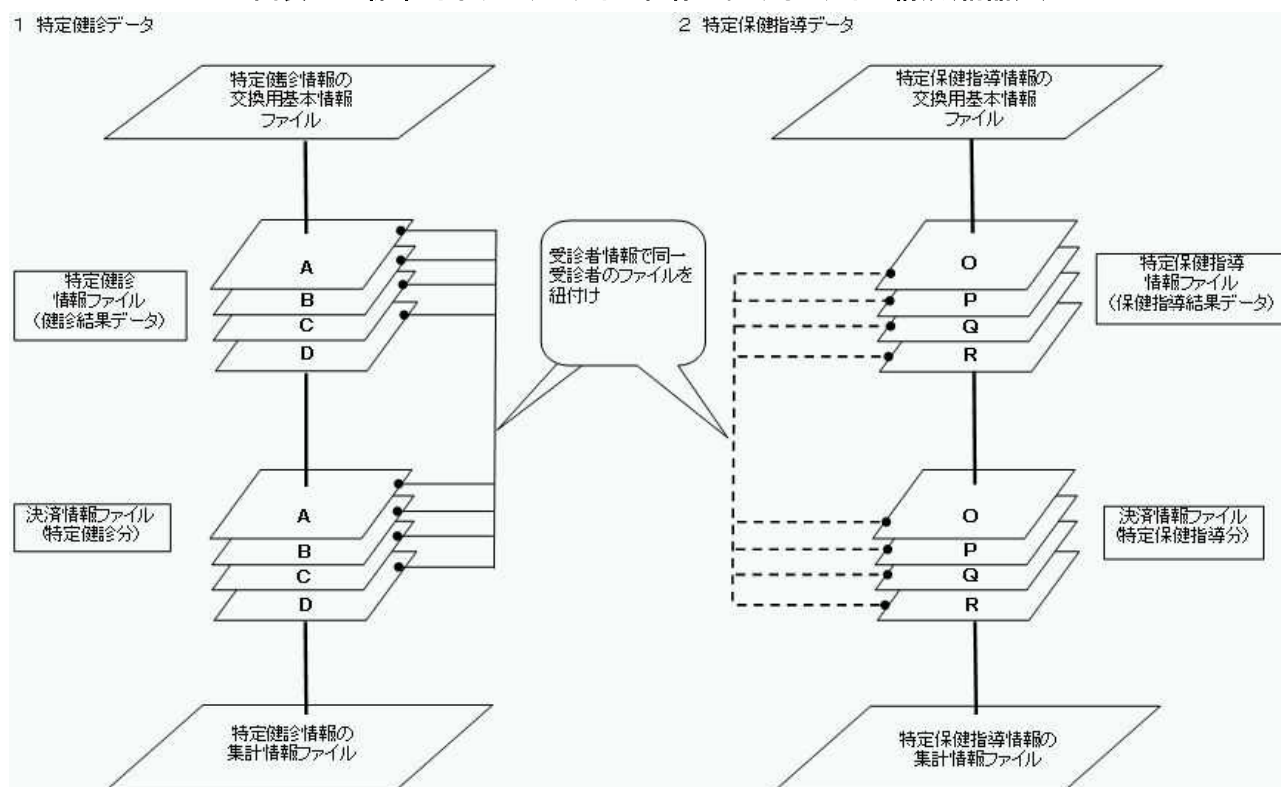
1 特定健診データ

特定健診情報の交換用基本情報ファイル

特定健診情報ファイル（健診結果データ）

A

B

C

D

決済情報ファイル（特定健診分）

A

B

C

D

特定健診情報の集計情報ファイル

受診者情報で同一受診者のファイルを紐付け

2 特定保健指導データ

特定保健指導情報の交換用基本情報ファイル

特定保健指導情報ファイル（保健指導結果データ）

O

P

Q

R

決済情報ファイル（特定保健指導分）

O

P

Q

R

特定保健指導情報の集計情報ファイル